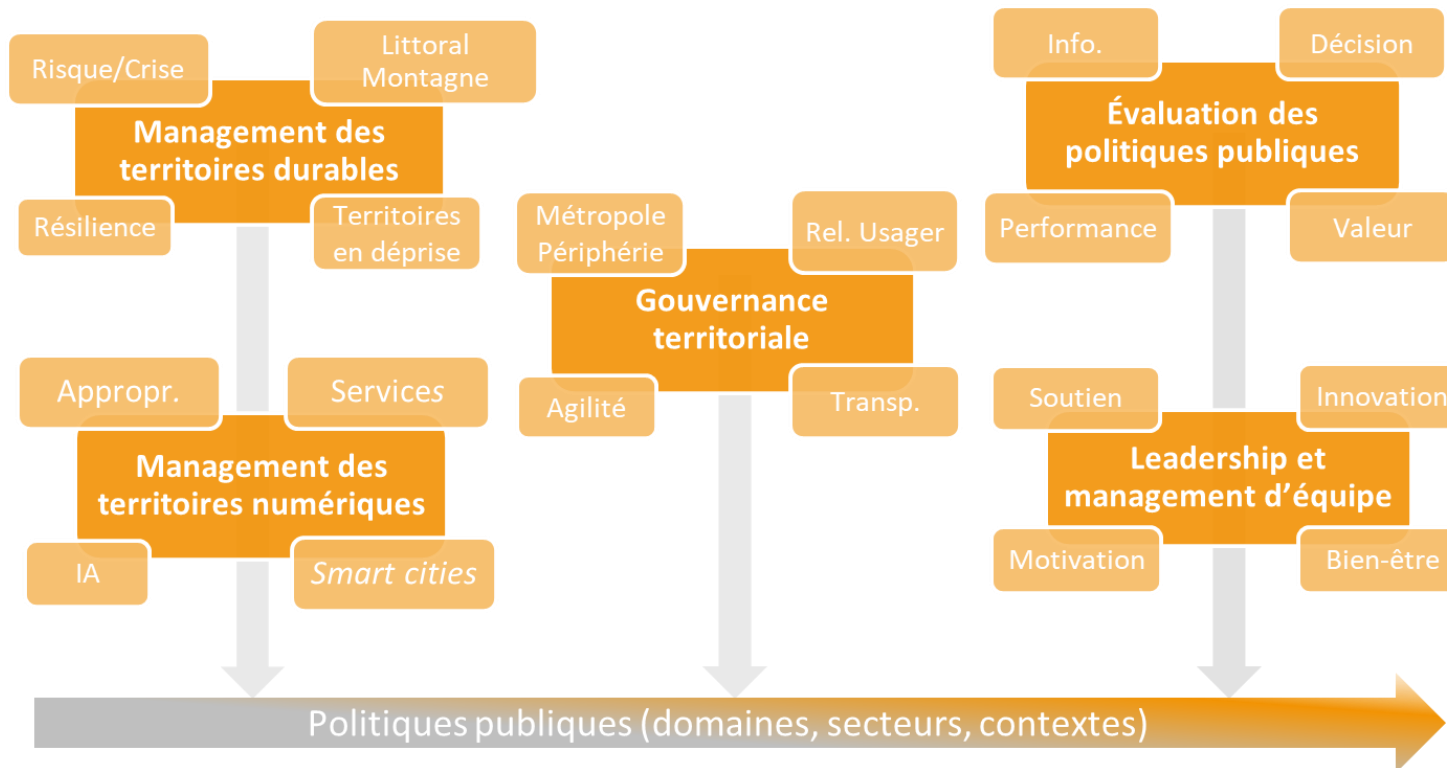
Risque/Crise

Littoral Montagne

Management des territoires durables

Résilience

Territoires en déprise

Appropr.

Services

Management des territoires numériques

IA

Smart cities

Métropole Périphérie

Rel. Usager

Gouvernance territoriale

Agilité

Transp.

Info.

Décision

Évaluation des politiques publiques

Performance

Valeur

Soutien

Innovation

Leadership et management d'équipe

Motivation

Bien-être

Politiques publiques (domaines, secteurs, contextes)